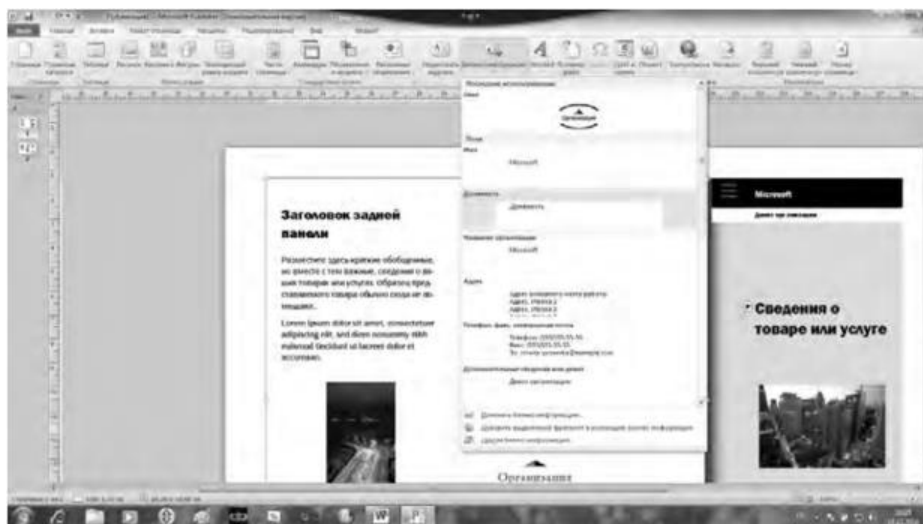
Заголовок задней панели

Разместите здесь краткие обобщенные, но вместе с тем важные, сведения о ваших товарах или услугах. Образец представленного товара обычно сюда не вписывают.

Lorem ipsum dolor sit amet, consectetuer adipiscing elit, sed diam nonummy nibh euismod tincidunt ut laoreet dolor et accumsan.

Microsoft

Девиз организации

Сведения о товаре или услуге

Организация

Microsoft

Девиз

Microsoft

Девиз организации

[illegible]